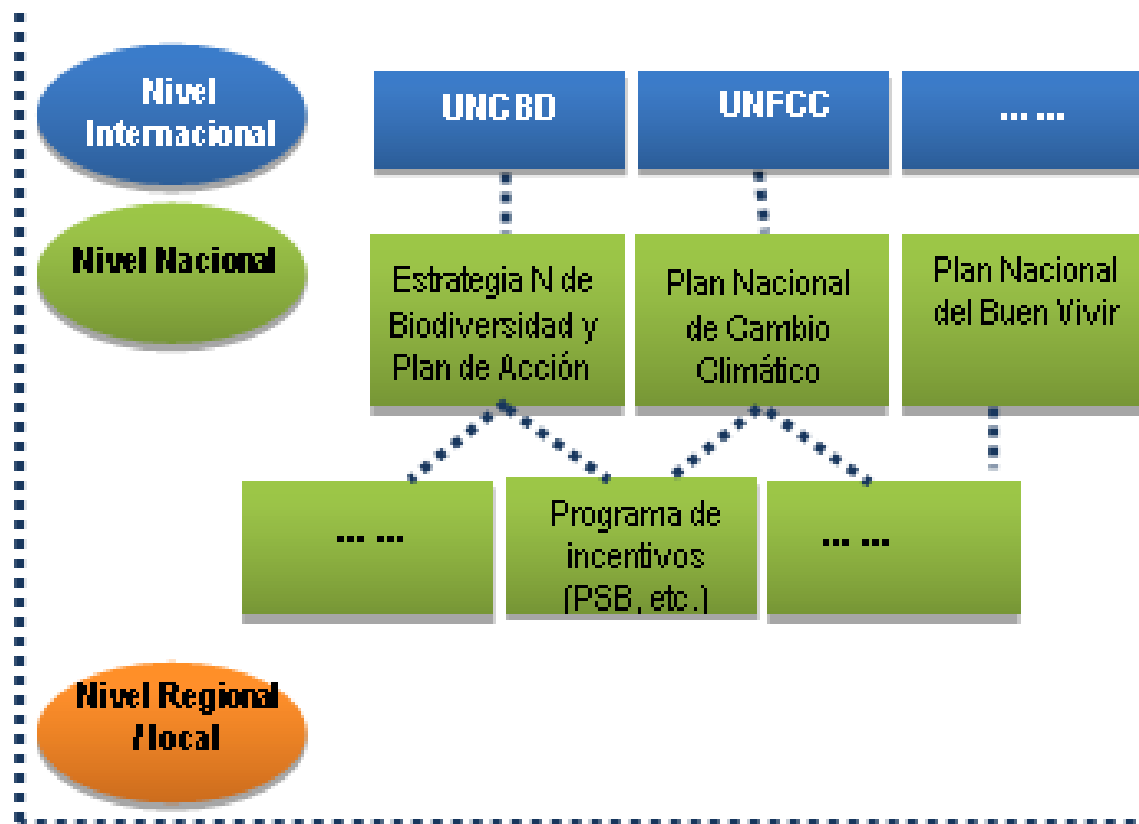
Nivel Internacional

UNCBD

UNFCC

... ...

Nivel Nacional

Estrategia N de Biodiversidad y Plan de Acción

Plan Nacional de Cambio Climático

Plan Nacional del Buen Vivir

... ...

Programa de incentivos (PSB, etc.)

... ...

Nivel Regional /local